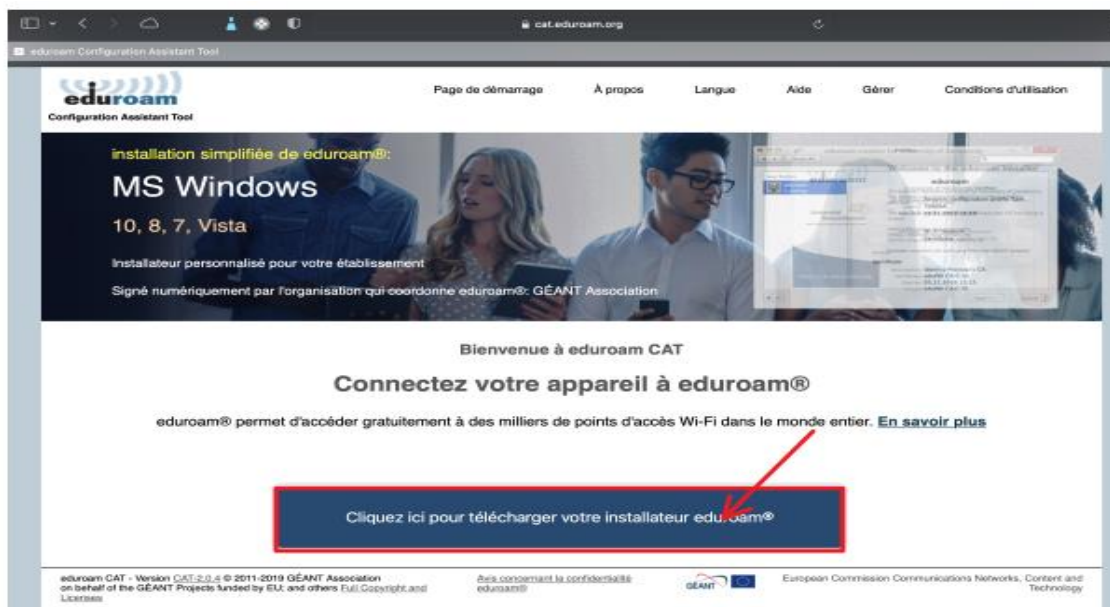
cat.eduroam.org

eduroam Configuration Assistant Tool

eduroam
Configuration Assistant Tool

Page de démarrage À propos Langue Aide Gérer Conditions d'utilisation

installation simplifiée de eduroam®:

MS Windows

10, 8, 7, Vista

Installateur personnalisé pour votre établissement

Signé numériquement par l'organisation qui coordonne eduroam®: GÉANT Association

Bienvenue à eduroam CAT

Connectez votre appareil à eduroam®

eduroam® permet d'accéder gratuitement à des milliers de points d'accès Wi-Fi dans le monde entier. En savoir plus

Cliquez ici pour télécharger votre installateur edu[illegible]oam®

eduroam CAT - Version CAT-2.0.4 © 2011-2019 GÉANT Association on behalf of the GÉANT Projects funded by EU; and others Full Copyright and Licenses

Avis concernant la confidentialité eduroam®

GÉANT

European Commission Communications Networks, Content and Technology